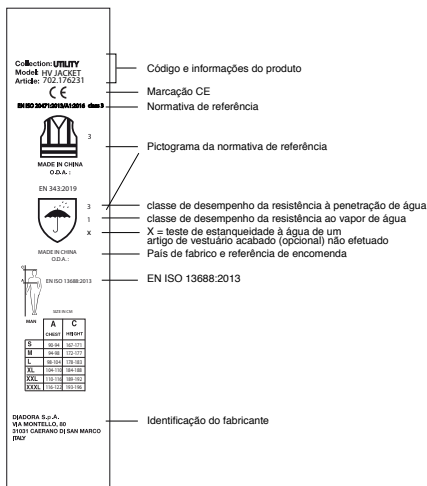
Collection: UTILITY
Model: HV JACKET
Article: 702.176231

Código e informações do produto

CE

Marcação CE

EN ISO 20471:2013/A1:2016 class 3

Normativa de referência

3

MADE IN CHINA
O.D.A.:

Pictograma da normativa de referência

EN 343:2019

3
1
x

classe de desempenho da resistência à penetração de água
classe de desempenho da resistência ao vapor de água
X = teste de estanqueidade à água de um artigo de vestuário acabado (opcional) não efetuado

MADE IN CHINA
O.D.A.:

País de fabrico e referência de encomenda

EN ISO 13688:2013

EN ISO 13688:2013

SIZE IN CM

MAN

| | A CHEST | C HEIGHT |
|---|---|---|
| S | 86-94 | 167-171 |
| M | 94-98 | 172-177 |
| L | 98-104 | 178-183 |
| XL | 104-110 | 184-188 |
| XXL | 110-116 | 189-192 |
| XXXL | 116-122 | 193-196 |

DIADORA S.p.A.
VIA MONTELLO, 80
31031 CAERANO DI SAN MARCO
ITALY

Identificação do fabricante